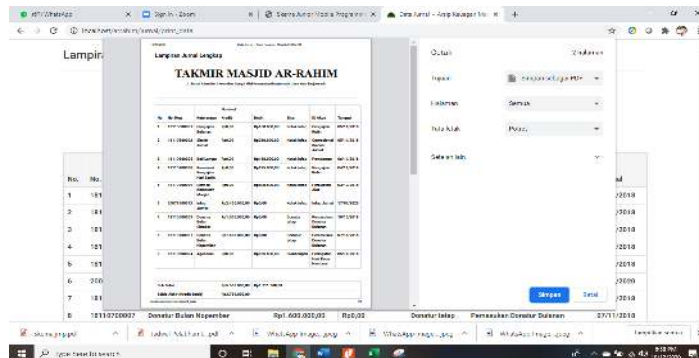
(67) WhatsApp | Sign In - Zoom | Sistem Jurnal Mobile Programming | Data Jurnal - Arsip Keuangan Ma... | +

Lampiran Jurnal Lengkap

TAKMIR MASJID AR-RAHIM

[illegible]

| No. | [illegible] | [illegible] | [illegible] | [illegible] | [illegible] | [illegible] | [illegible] |
|---|---|---|---|---|---|---|---|
| 1 | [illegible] | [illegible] | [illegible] | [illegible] | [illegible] | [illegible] | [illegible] |
| 2 | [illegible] | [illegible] | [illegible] | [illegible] | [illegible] | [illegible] | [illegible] |
| 3 | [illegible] | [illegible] | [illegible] | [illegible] | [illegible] | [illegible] | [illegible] |
| 4 | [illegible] | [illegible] | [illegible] | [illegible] | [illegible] | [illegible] | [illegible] |
| 5 | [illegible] | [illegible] | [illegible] | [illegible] | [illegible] | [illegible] | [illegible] |
| 6 | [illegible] | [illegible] | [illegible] | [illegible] | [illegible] | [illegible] | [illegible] |
| 7 | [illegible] | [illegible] | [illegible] | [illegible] | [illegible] | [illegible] | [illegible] |
| 8 | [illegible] | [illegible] | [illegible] | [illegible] | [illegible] | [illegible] | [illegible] |

Cetak
Tujuan: Simpan sebagai PDF
Halaman: Semua
Tata letak: Potret
Setelan lain

Simpan | Batal

| No. | No. | | | | | | tanggal |
|---|---|---|---|---|---|---|---|
| 1 | 181 | | | | | | /2018 |
| 2 | 181 | | | | | | /2018 |
| 3 | 181 | | | | | | /2018 |
| 4 | 181 | | | | | | /2018 |
| 5 | 181 | | | | | | /2018 |
| 6 | 200 | | | | | | /2020 |
| 7 | 181 | | | | | | /2018 |
| 8 | 181107000007 | Donatur Bulan Nopember | Rp1.600.000,00 | Rp0,00 | Donatur tetap | Pemasukan Donatur Bulanan | 07/11/2018 |

Tampilkan semua

Type here to search